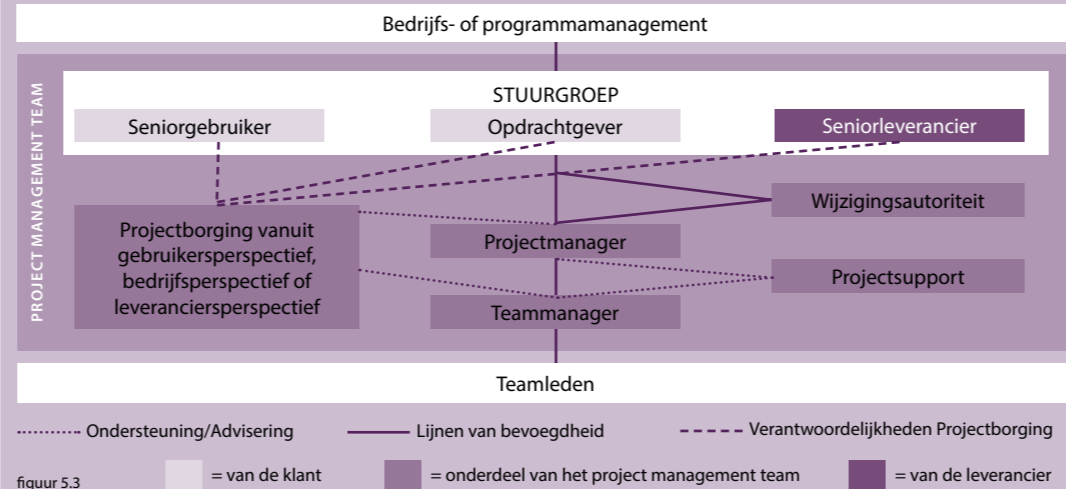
Bedrijfs- of programmamanagement

PROJECT MANAGEMENT TEAM

STUURGROEP

Seniorgebruiker

Opdrachtgever

Seniorleverancier

Wijzigingsautoriteit

Projectborging vanuit gebruikersperspectief, bedrijfsperspectief of leveranciersperspectief

Projectmanager

Projectsupport

Teammanager

Teamleden

Ondersteuning/Advisering

Lijnen van bevoegdheid

Verantwoordelijkheden Projectborging

figuur 5.3

= van de klant

= onderdeel van het project management team

= van de leverancier